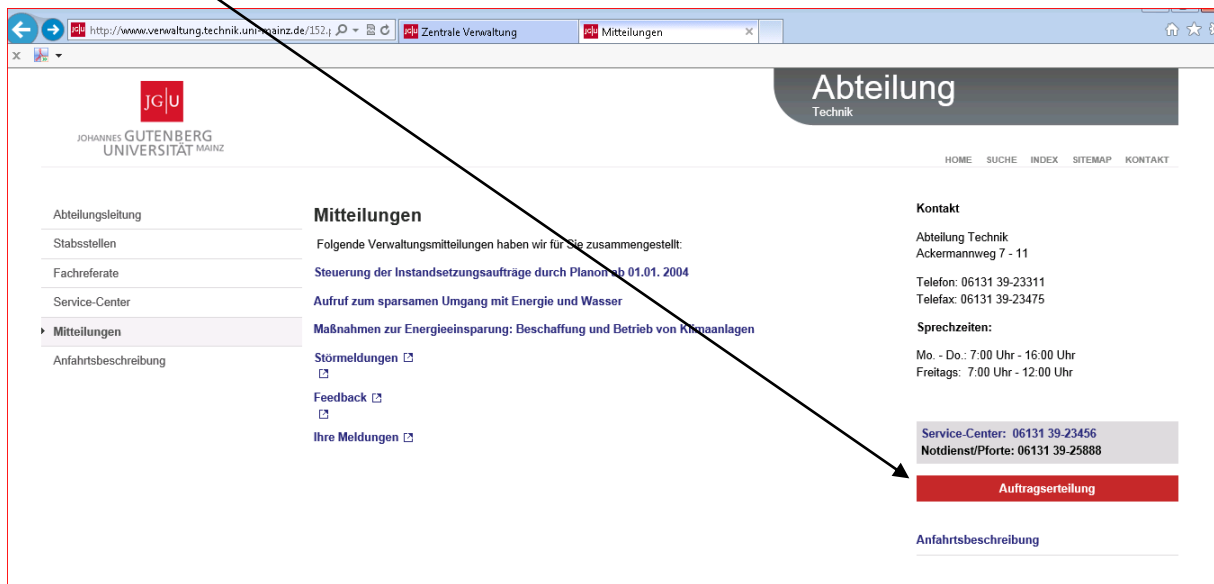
http://www.verwaltung.technik.uni-mainz.de/152.

Zentrale Verwaltung

Mitteilungen

JGU
JOHANNES GUTENBERG UNIVERSITÄT MAINZ

Abteilung
Technik

HOME SUCHE INDEX SITEMAP KONTAKT

Abteilungsleitung
Stabsstellen
Fachreferate
Service-Center
Mitteilungen
Anfahrtsbeschreibung

Mitteilungen

Folgende Verwaltungsmitteilungen haben wir für Sie zusammengestellt:

Steuerung der Instandsetzungsaufträge durch Planon ab 01.01. 2004

Aufruf zum sparsamen Umgang mit Energie und Wasser

Maßnahmen zur Energieeinsparung: Beschaffung und Betrieb von Klimaanlagen

Störmeldungen

Feedback

Ihre Meldungen

Kontakt

Abteilung Technik
Ackermannweg 7 - 11

Telefon: 06131 39-23311
Telefax: 06131 39-23475

Sprechzeiten:

Mo. - Do.: 7:00 Uhr - 16:00 Uhr
Freitags: 7:00 Uhr - 12:00 Uhr

Service-Center: 06131 39-23456
Notdienst/Pforte: 06131 39-25888

Auftragserteilung

Anfahrtsbeschreibung